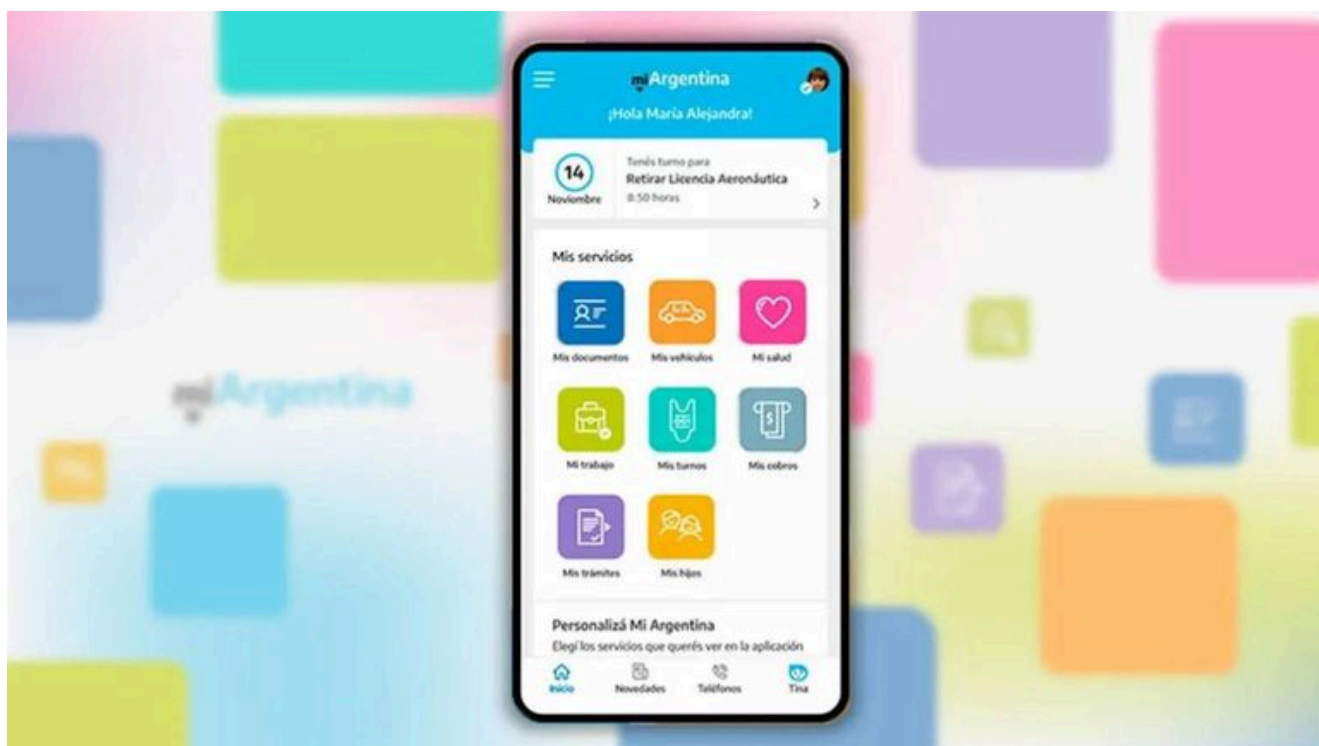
mi Argentina

¡Hola María Alejandra!

14
Noviembre

Tenés turno para
Retirar Licencia Aeronáutica
8:50 horas

Mis servicios

Mis documentos
Mis vehículos
Mi salud
Mi trabajo
Mis turnos
Mis cobros
Mis trámites
Mis hijos

Personalizá Mi Argentina
Elegí los servicios que querés ver en la aplicación

Inicio
Novedades
Teléfonos
Tina

mi Argentina